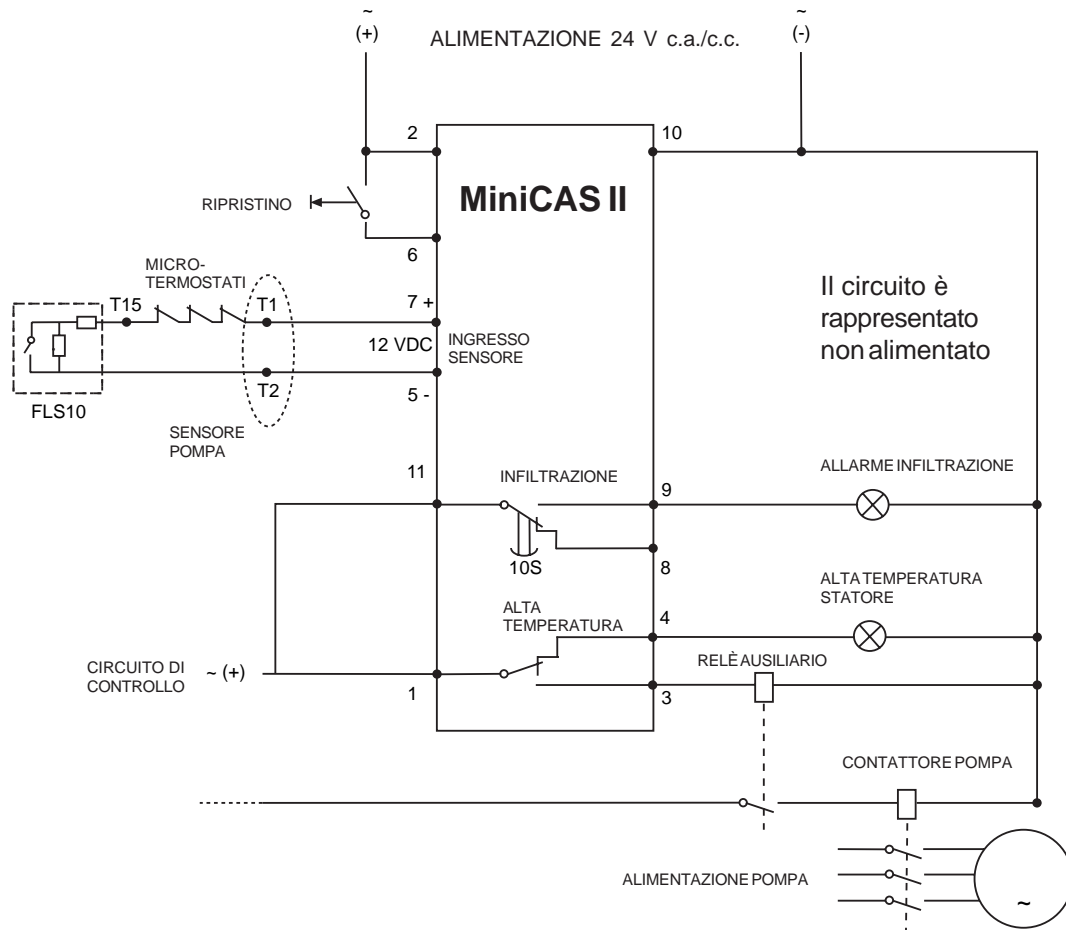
~
(+)

ALIMENTAZIONE 24 V c.a./c.c.

~
(-)

2

10

MiniCAS II

RIPRISTINO

6

MICRO-
TERMOSTATI

T15

T1

7 +

Il circuito è rappresentato non alimentato

12 VDC

INGRESSO
SENSORE

T2

5 -

FLS10

SENSORE
POMPA

11

INFILTRAZIONE

9

ALLARME INFILTRAZIONE

10S

8

ALTA TEMPERATURA
STATORE

ALTA
TEMPERATURA

4

CIRCUITO DI
CONTROLLO

~ (+)

RELÈ AUSILIARIO

1

3

CONTATTORE POMPA

ALIMENTAZIONE POMPA

~